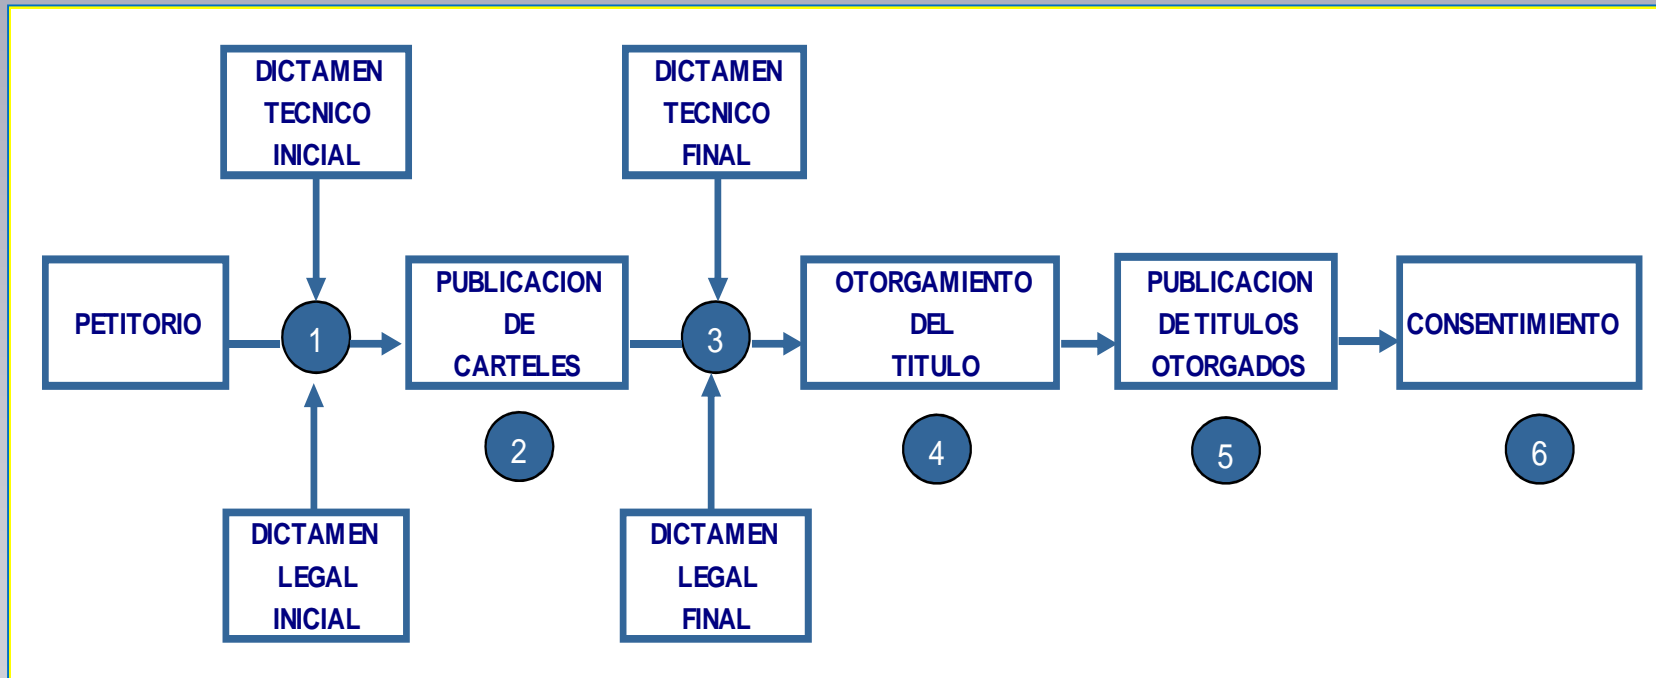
DICTAMEN TECNICO INICIAL

DICTAMEN TECNICO FINAL

PETITORIO

1

PUBLICACION DE CARTELES

3

OTORGAMIENTO DEL TITULO

PUBLICACION DE TITULOS OTORGADOS

CONSENTIMIENTO

2

4

5

6

DICTAMEN LEGAL INICIAL

DICTAMEN LEGAL FINAL